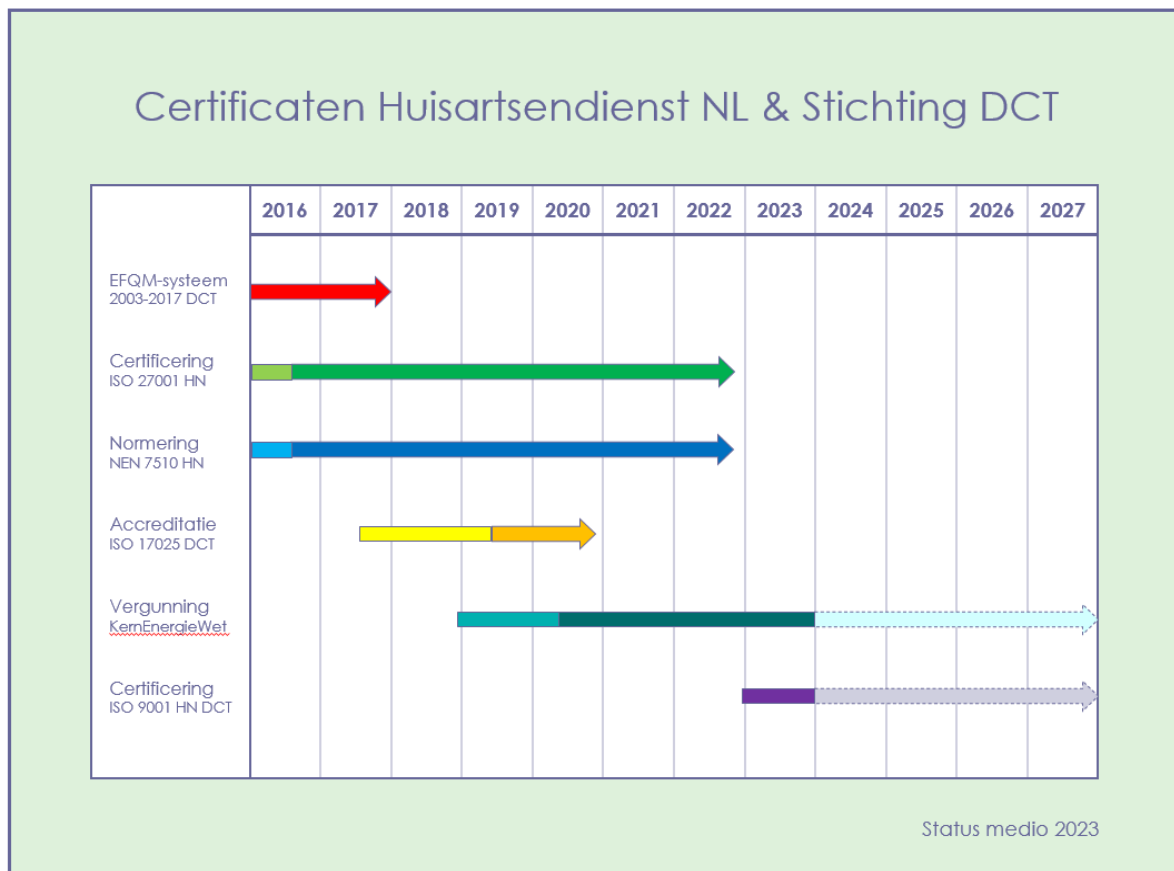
Certificaten Huisartsendienst NL & Stichting DCT

| | 2016 | 2017 | 2018 | 2019 | 2020 | 2021 | 2022 | 2023 | 2024 | 2025 | 2026 | 2027 |
|---|---|---|---|---|---|---|---|---|---|---|---|---|
| EFQM-systeem 2003-2017 DCT | | | | | | | | | | | | |
| Certificering ISO 27001 HN | | | | | | | | | | | | |
| Normering NEN 7510 HN | | | | | | | | | | | | |
| Accreditatie ISO 17025 DCT | | | | | | | | | | | | |
| Vergunning KernEnergieWet | | | | | | | | | | | | |
| Certificering ISO 9001 HN DCT | | | | | | | | | | | | |

Status medio 2023